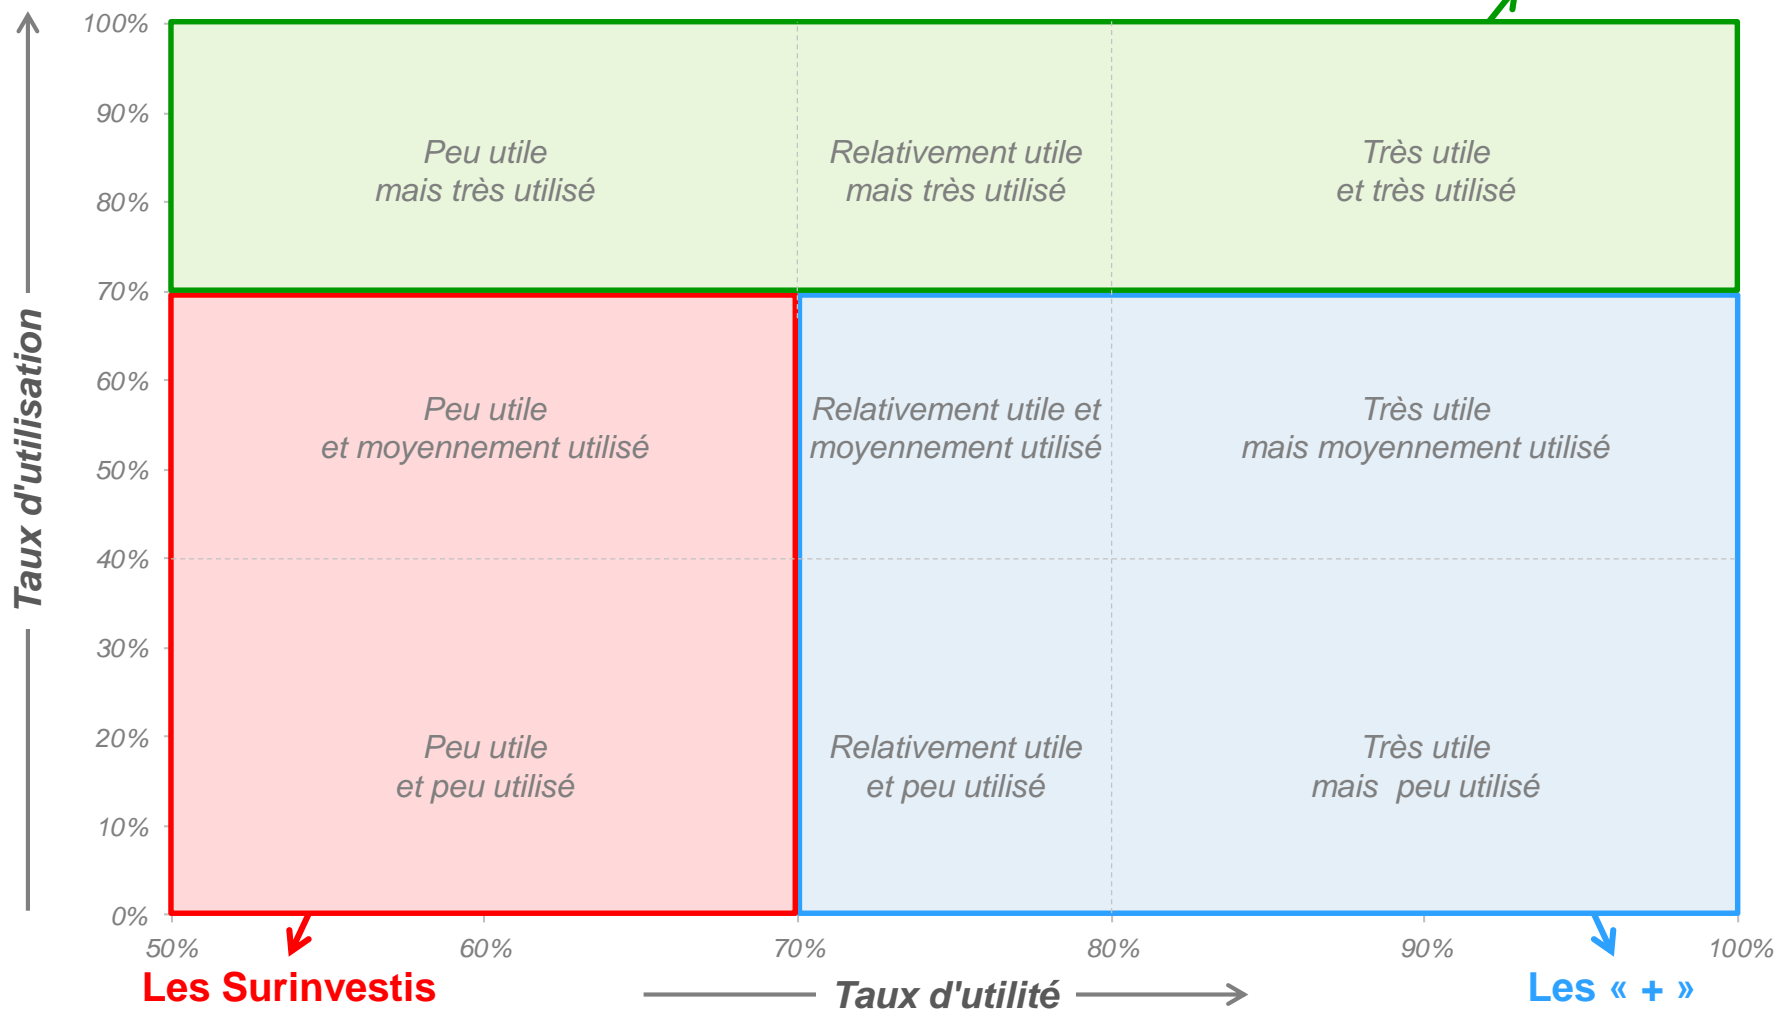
Taux d'utilisation

100%
90%
80%
70%
60%
50%
40%
30%
20%
10%
0%

Peu utile
mais très utilisé

Relativement utile
mais très utilisé

Très utile
et très utilisé

Peu utile
et moyennement utilisé

Relativement utile et
moyennement utilisé

Très utile
mais moyennement utilisé

Peu utile
et peu utilisé

Relativement utile
et peu utilisé

Très utile
mais peu utilisé

50%
60%
70%
80%
90%
100%

Les Surinvestis

Taux d'utilité

Les « + »